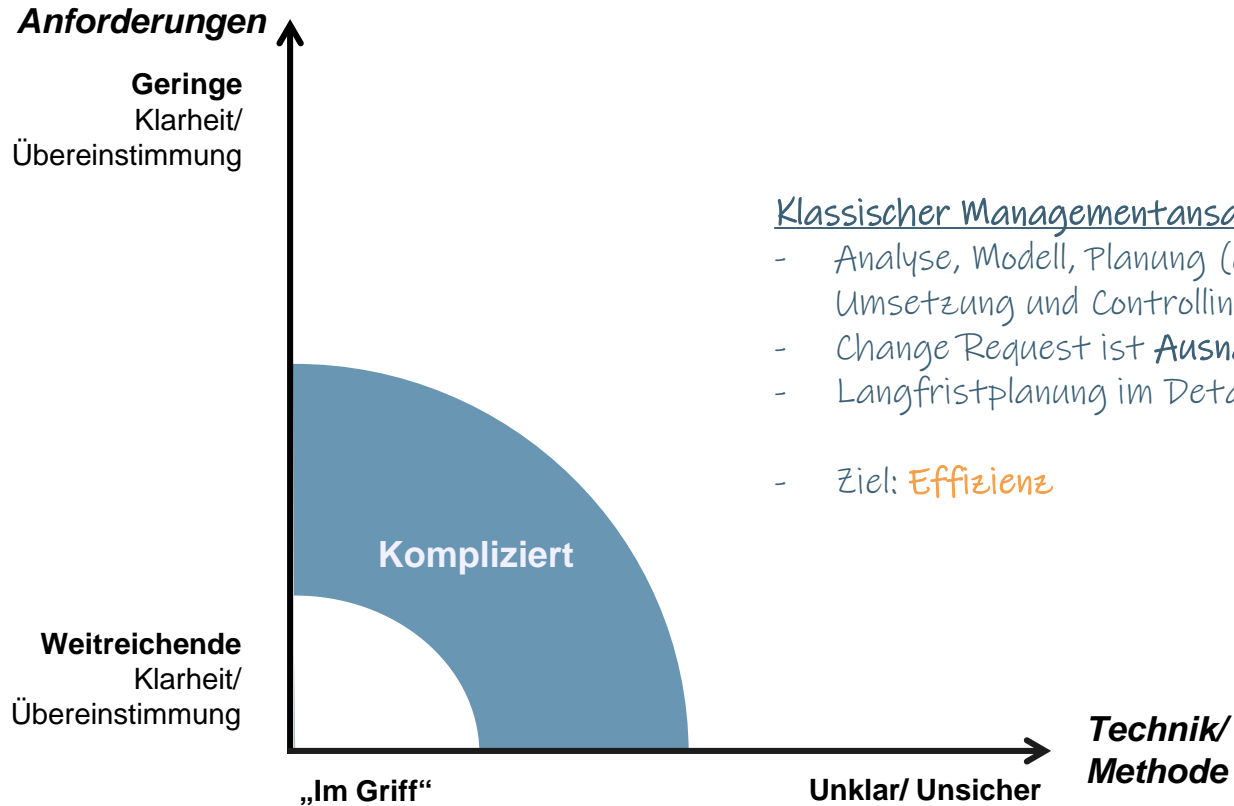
Anforderungen

**Geringe** Klarheit/ Übereinstimmung

Klassischer Managementansa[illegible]
- Analyse, Modell, Planung ([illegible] Umsetzung und Controllin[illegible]
- Change Request ist Ausn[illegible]
- Langfristplanung im Deta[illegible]

- Ziel: Effizienz

Kompliziert

**Weitreichende** Klarheit/ Übereinstimmung

Technik/ Methode

„Im Griff“

Unklar/ Unsicher